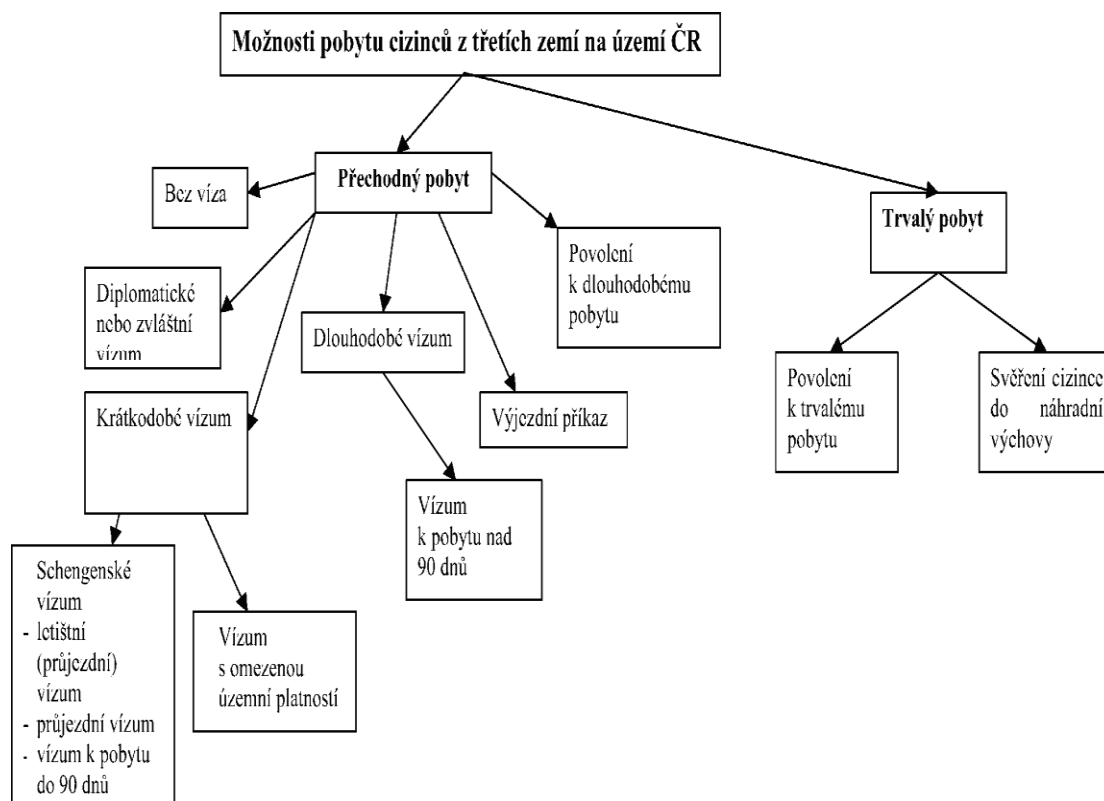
Možnosti pobytu cizinců z třetích zemí na území ČR

Přechodný pobyt

Trvalý pobyt

Bez víza

Diplomatické nebo zvláštní vízum

Krátkodobé vízum

Dlouhodobé vízum

Výjezdní příkaz

Povolení k dlouhodobému pobytu

Povolení k trvalému pobytu

Svěření cizince do náhradní výchovy

Vízum k pobytu nad 90 dnů

Schengenské vízum
- letištní (průjezdní) vízum
- průjezdní vízum
- vízum k pobytu do 90 dnů

Vízum s omezenou územní platností